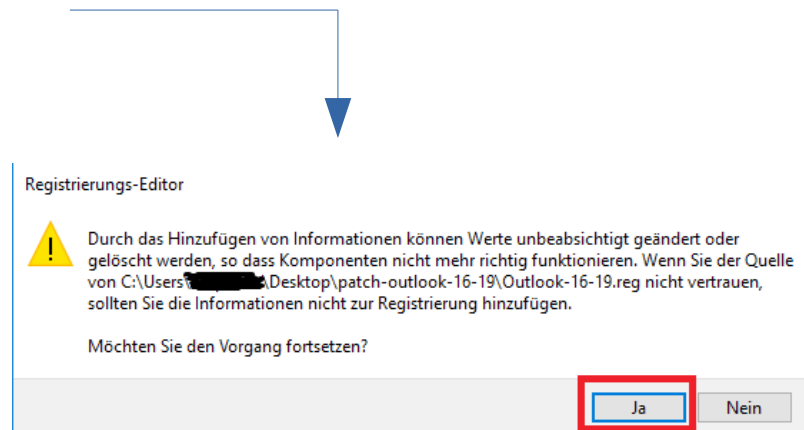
Registrierungs-Editor

Durch das Hinzufügen von Informationen können Werte unbeabsichtigt geändert oder gelöscht werden, so dass Komponenten nicht mehr richtig funktionieren. Wenn Sie der Quelle von C:\Users\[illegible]\Desktop\patch-outlook-16-19\Outlook-16-19.reg nicht vertrauen, sollten Sie die Informationen nicht zur Registrierung hinzufügen.

Möchten Sie den Vorgang fortsetzen?

Ja

Nein